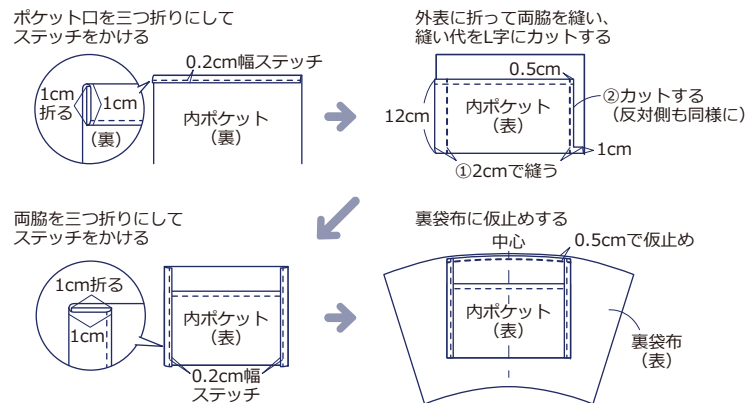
ポケット口を三つ折りにして
ステッチをかける

0.2cm幅ステッチ

1cm
折る

1cm

(裏)

内ポケット
(裏)

外表に折って両脇を縫い、
縫い代をL字にカットする

0.5cm

12cm

内ポケット
(表)

②カットする
(反対側も同様に)

1cm

①2cmで縫う

両脇を三つ折りにして
ステッチをかける

1cm折る

1cm

内ポケット
(表)

0.2cm幅
ステッチ

裏袋布に仮止めする

中心

0.5cmで仮止め

内ポケット
(表)

裏袋布
(表)